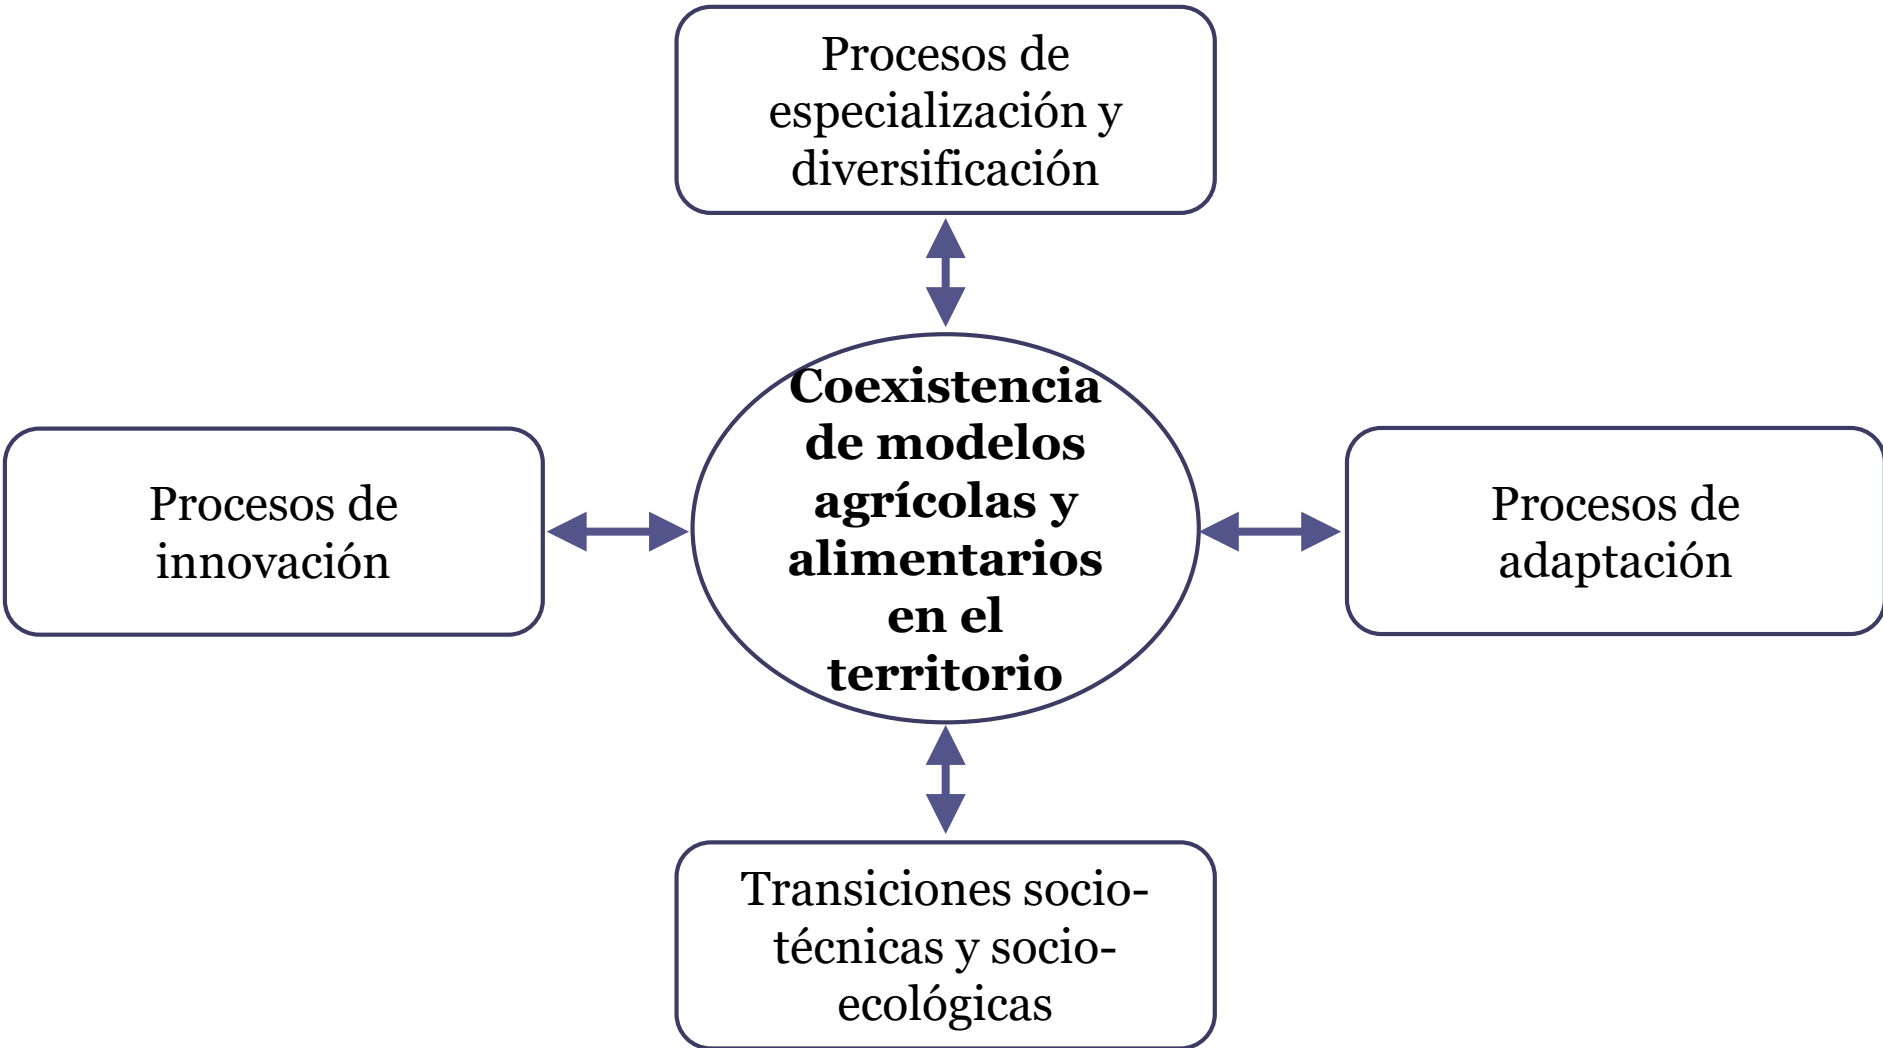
Procesos de especialización y diversificación

Procesos de innovación

Coexistencia de modelos agrícolas y alimentarios en el territorio

Procesos de adaptación

Transiciones socio-técnicas y socio-ecológicas